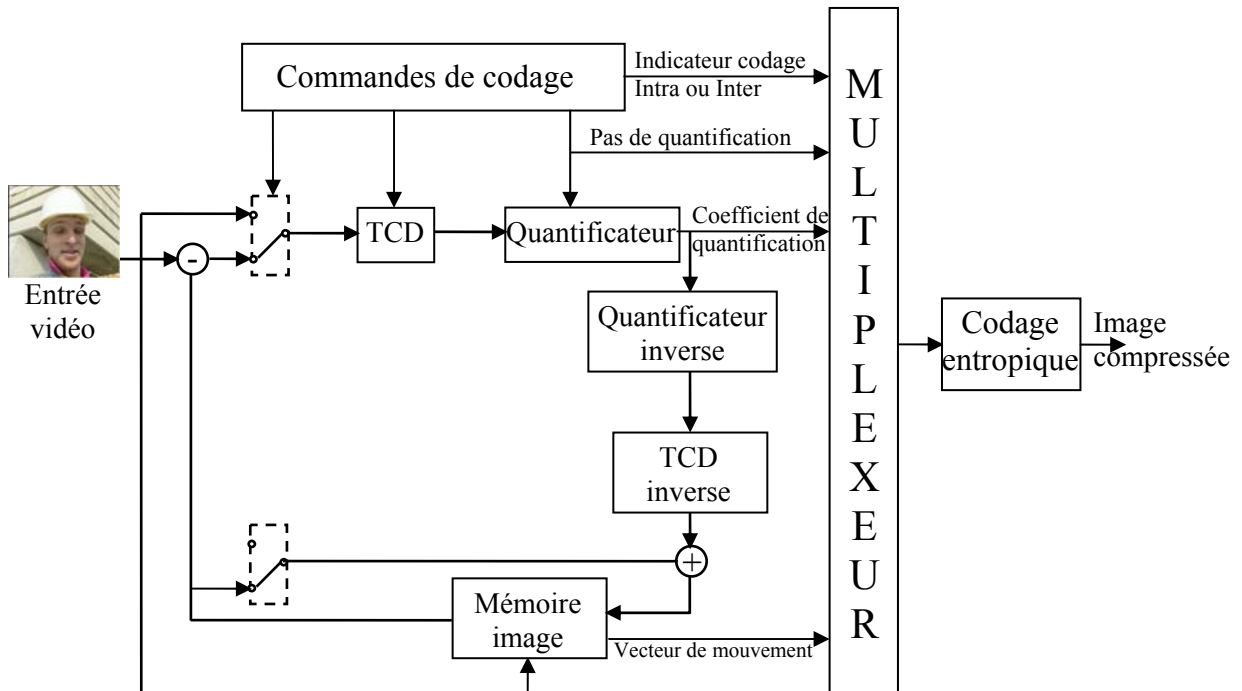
Commandes de codage

Indicateur codage
Intra ou Inter

Pas de quantification

M
U
L
T
I
P
L
E
X
E
U
R

Entrée
vidéo

-

TCD

Quantificateur

Coefficient de
quantification

Quantificateur
inverse

TCD
inverse

+

Mémoire
image

Vecteur de mouvement

Codage
entropique

Image
compressée